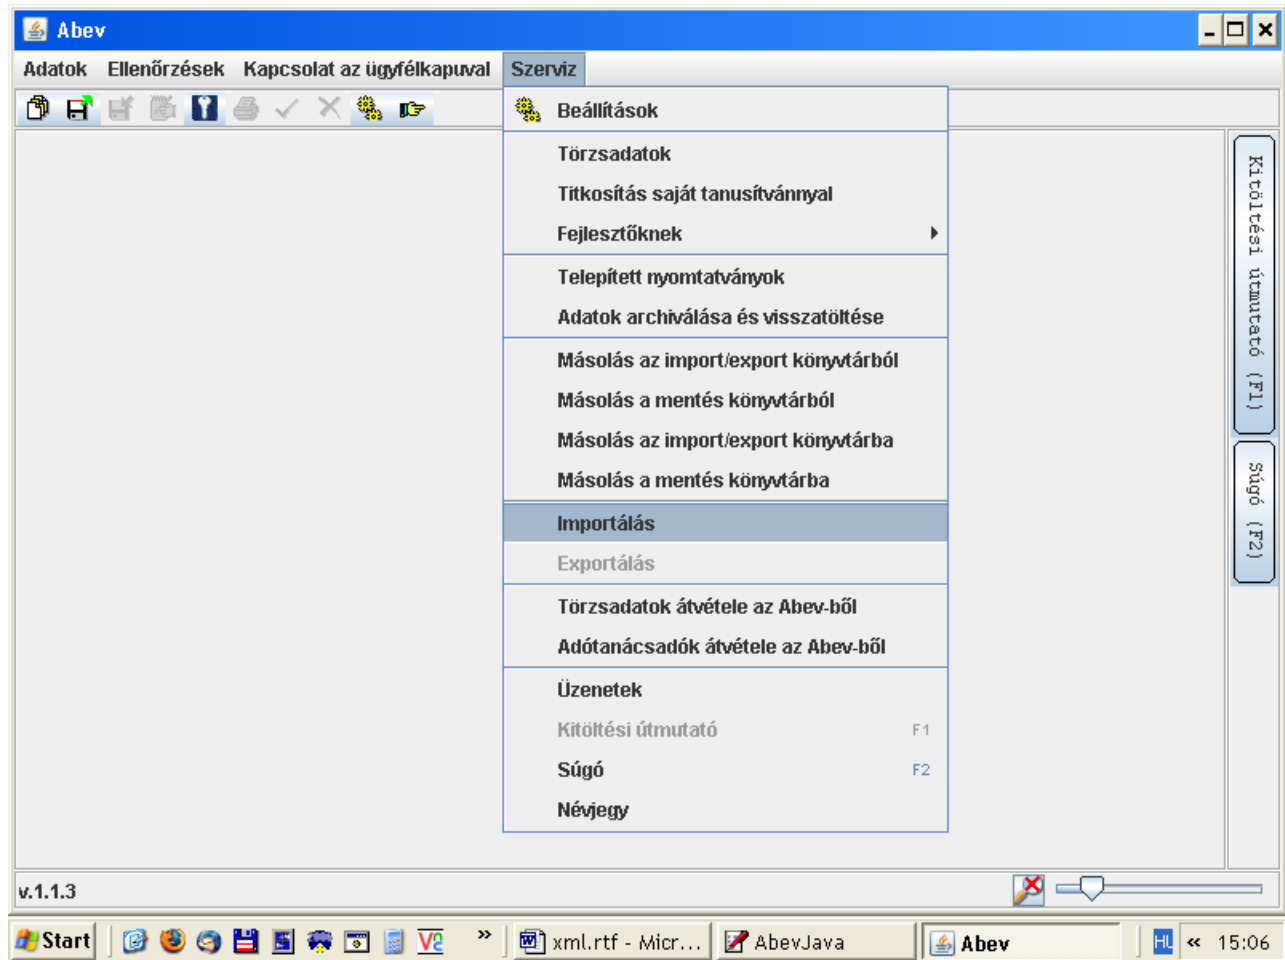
Abev

Adatok Ellenőrzések Kapcsolat az ügyfélkapuval Szerviz

Beállítások

Törzsadatok
Titkosítás saját tanusítvánnyal
Fejlesztőknek

Telepített nyomtatványok
Adatok archiválása és visszatöltése

Másolás az import/export könyvtárból
Másolás a mentés könyvtárból
Másolás az import/export könyvtárba
Másolás a mentés könyvtárba

Importálás
Exportálás

Törzsadatok átvétele az Abev-ből
Adótanácsadók átvétele az Abev-ből

Üzenetek
Kitöltési útmutató F1
Súgó F2
Névjegy

Kitöltési útmutató (F1)
Súgó (F2)

v.1.1.3

Start
xml.rtf - Micr...
AbevJava
Abev
HU
15:06